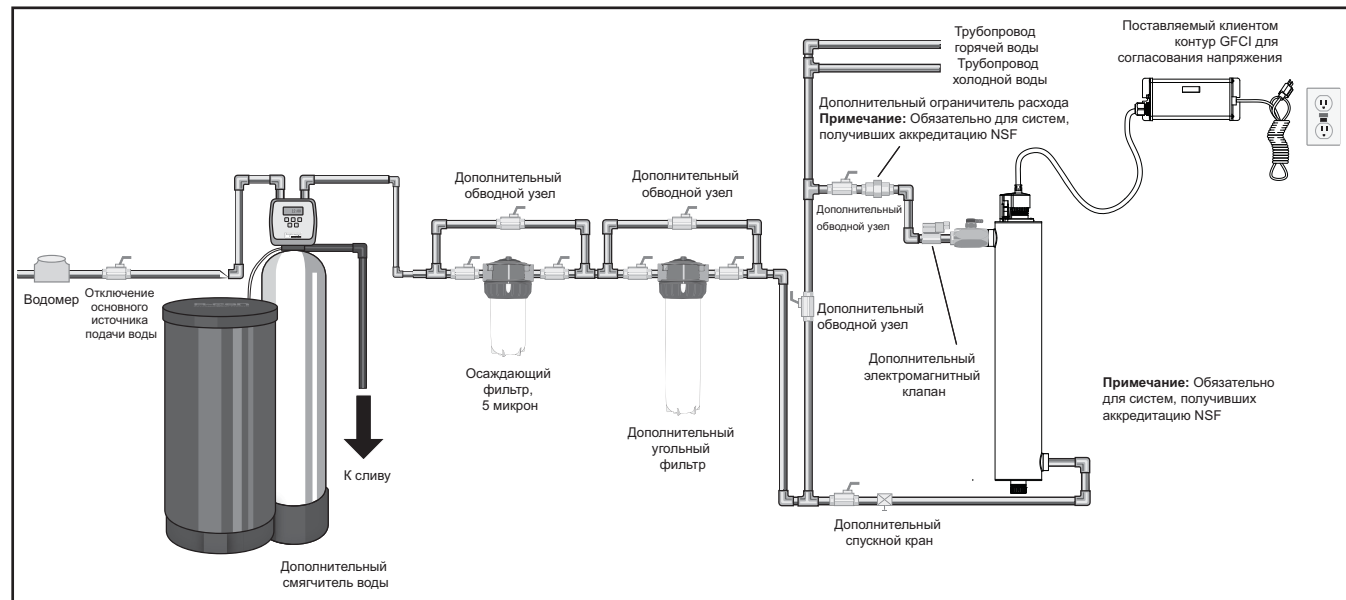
Трубопровод горячей воды
Трубопровод холодной воды

Поставляемый клиентом контур GFCI для согласования напряжения

Дополнительный ограничитель расхода
**Примечание:** Обязательно для систем, получивших аккредитацию NSF

Дополнительный обводной узел

Дополнительный обводной узел

Дополнительный обводной узел

Водомер

Отключение основного источника подачи воды

Дополнительный обводной узел

Дополнительный электромагнитный клапан

Осаждающий фильтр, 5 микрон

Дополнительный угольный фильтр

**Примечание:** Обязательно для систем, получивших аккредитацию NSF

К сливу

Дополнительный спускной кран

Дополнительный смягчитель воды